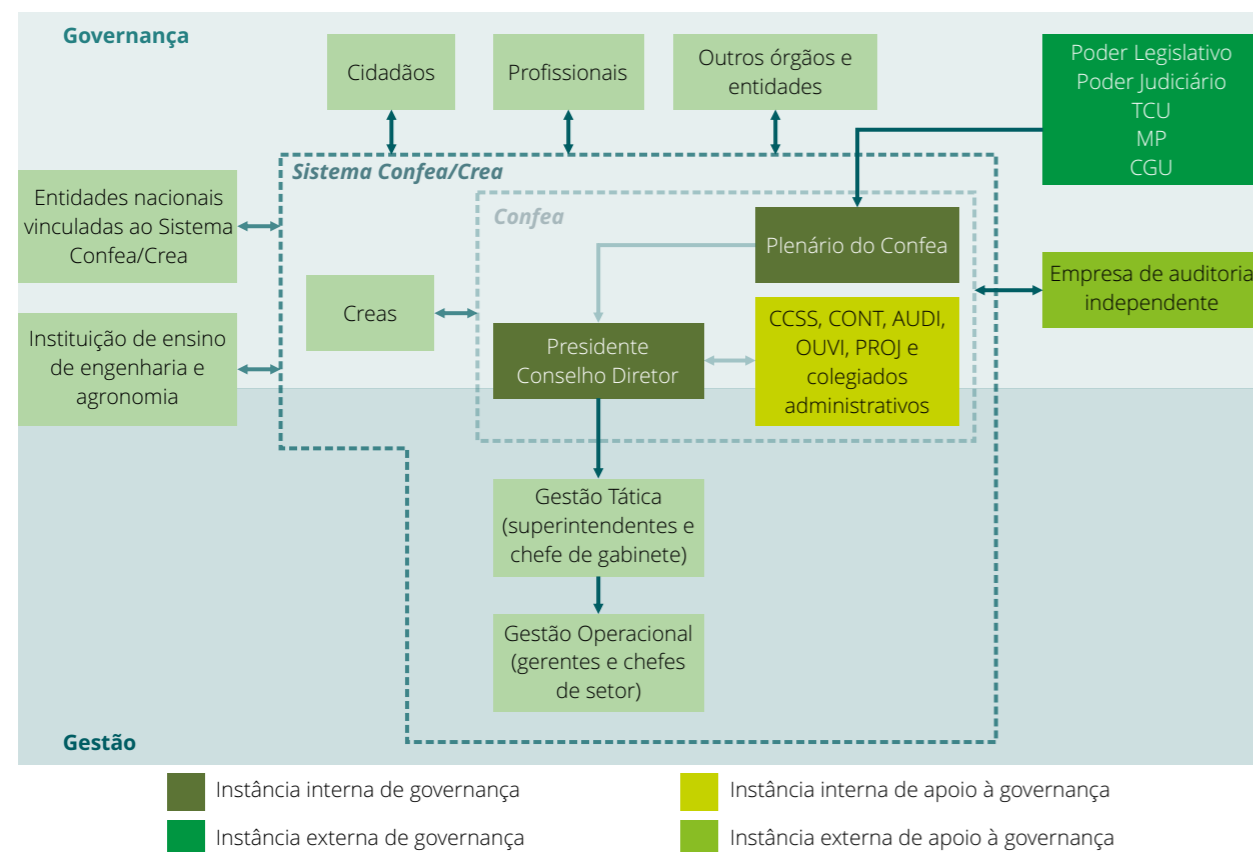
Governança

Cidadãos

Profissionais

Outros órgãos e entidades

Poder Legislativo
Poder Judiciário
TCU
MP
CGU

Sistema Confea/Crea

Entidades nacionais vinculadas ao Sistema Confea/Crea

Confea

Plenário do Confea

Empresa de auditoria independente

Creas

Instituição de ensino de engenharia e agronomia

Presidente
Conselho Diretor

CCSS, CONT, AUDI, OUVI, PROJ e colegiados administrativos

Gestão Tática (superintendentes e chefe de gabinete)

Gestão Operacional (gerentes e chefes de setor)

Gestão

Instância interna de governança

Instância interna de apoio à governança

Instância externa de governança

Instância externa de apoio à governança